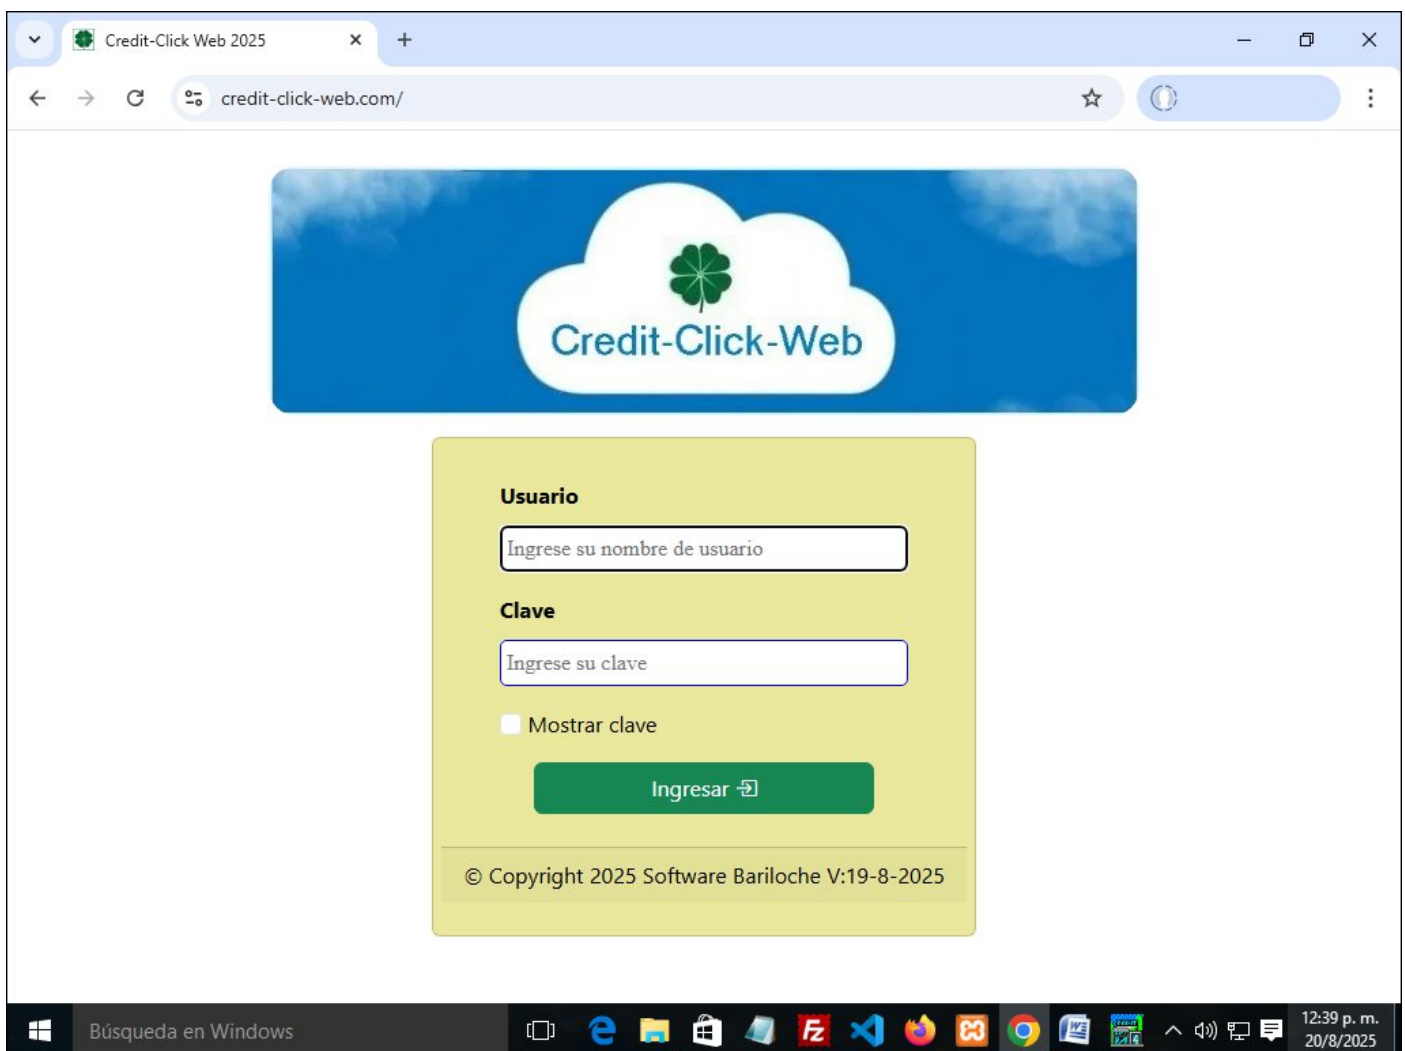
Credit-Click Web 2025
credit-click-web.com/

Credit-Click-Web

Usuario
Ingrese su nombre de usuario
Clave
Ingrese su clave
Mostrar clave
Ingresar

© Copyright 2025 Software Bariloche V:19-8-2025

Búsqueda en Windows
12:39 p. m.
20/8/2025